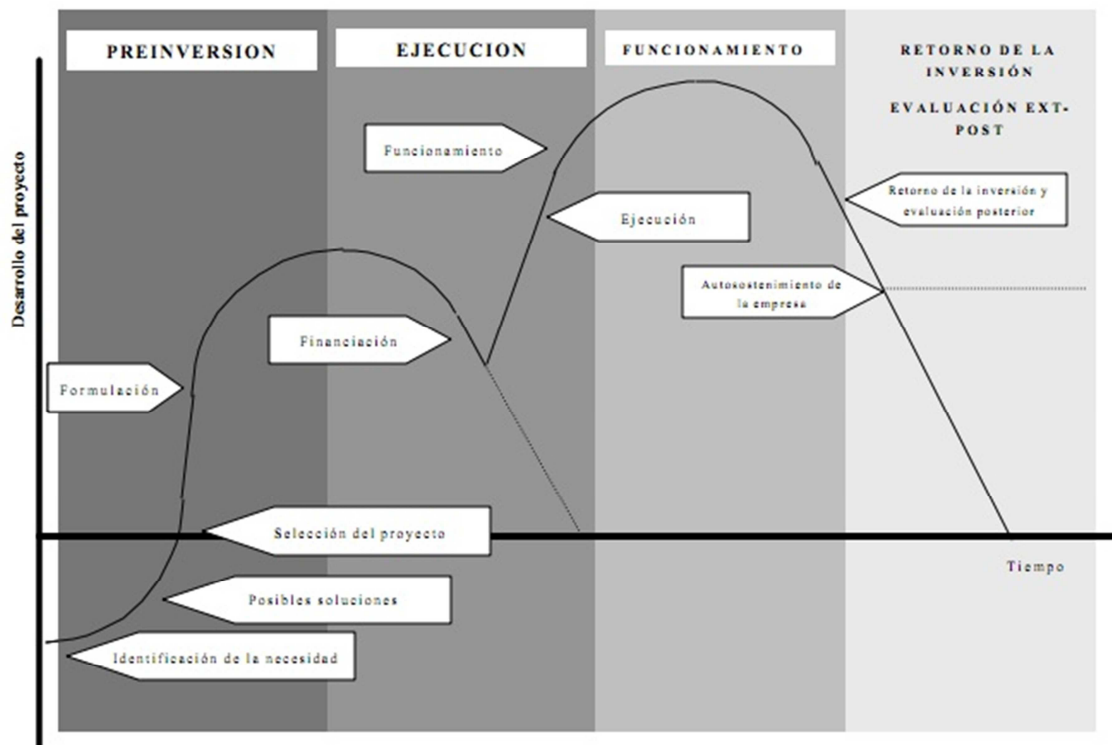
PREINVERSION

EJECUCION

FUNCIONAMIENTO

RETORNO DE LA INVERSIÓN

EVALUACIÓN EXT-POST

Desarrollo del proyecto

Funcionamiento

Ejecución

Retorno de la inversión y evaluación posterior

Autosostenimiento de la empresa

Financiación

Formulación

Selección del proyecto

Tiempo

Posibles soluciones

Identificación de la necesidad